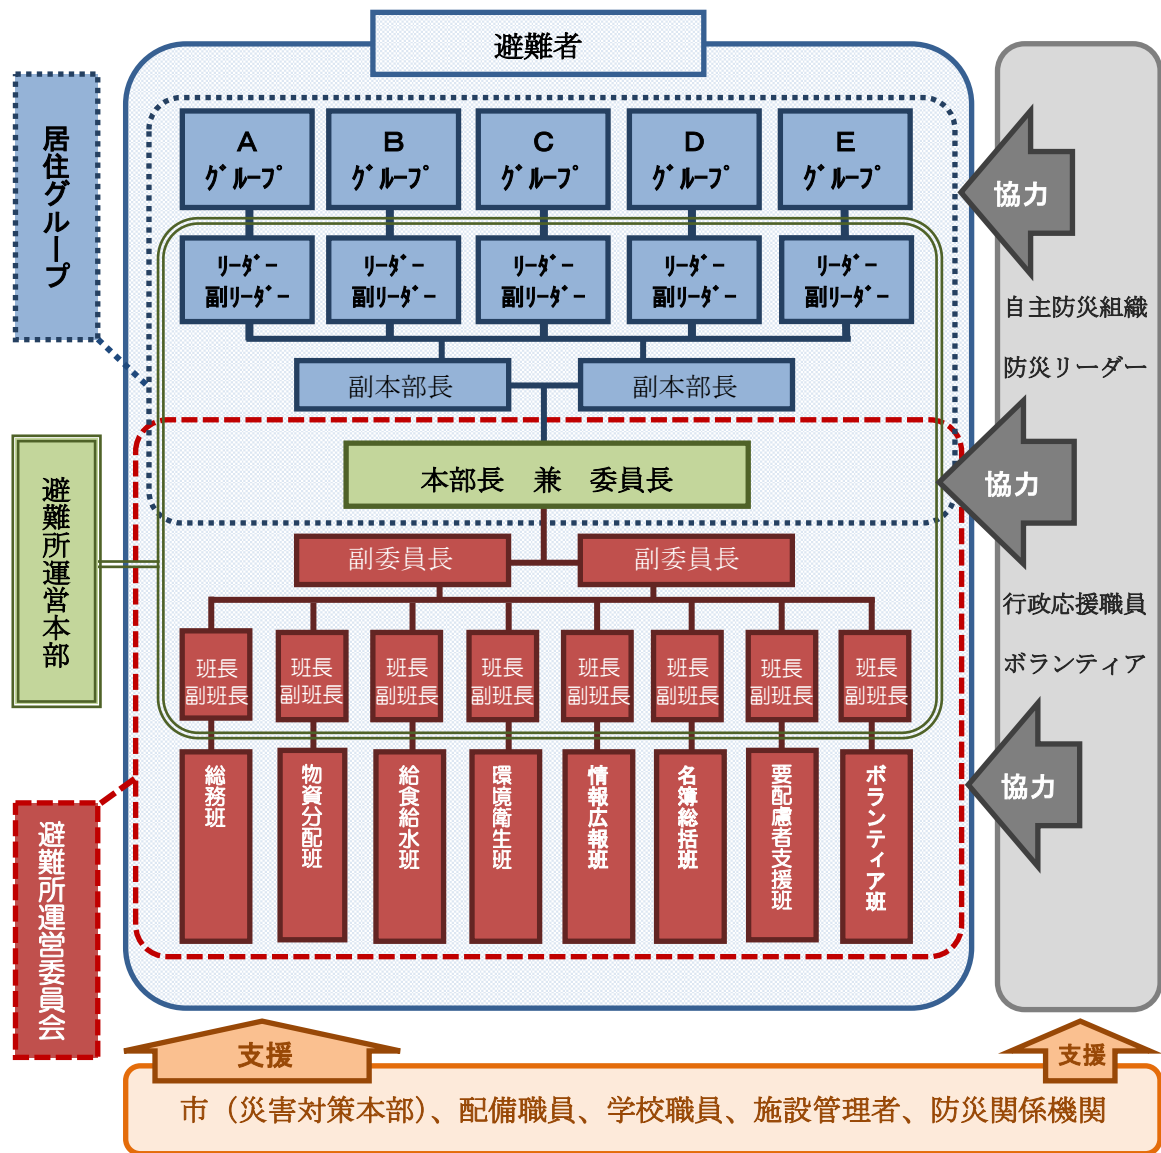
避難者

居住グループ

A
ｸﾞﾙｰﾌﾟ

B
ｸﾞﾙｰﾌﾟ

C
ｸﾞﾙｰﾌﾟ

D
ｸﾞﾙｰﾌﾟ

E
ｸﾞﾙｰﾌﾟ

ﾘｰﾀﾞｰ
副ﾘｰﾀﾞｰ

ﾘｰﾀﾞｰ
副ﾘｰﾀﾞｰ

ﾘｰﾀﾞｰ
副ﾘｰﾀﾞｰ

ﾘｰﾀﾞｰ
副ﾘｰﾀﾞｰ

ﾘｰﾀﾞｰ
副ﾘｰﾀﾞｰ

副本部長

副本部長

協力

自主防災組織

防災リーダー

避難所運営本部

本部長　兼　委員長

協力

副委員長

副委員長

班長
副班長

班長
副班長

班長
副班長

班長
副班長

班長
副班長

班長
副班長

班長
副班長

班長
副班長

行政応援職員

ボランティア

総務班

物資分配班

給食給水班

環境衛生班

情報広報班

名簿総括班

要配慮者支援班

ボランティア班

協力

避難所運営委員会

支援

支援

市（災害対策本部）、配備職員、学校職員、施設管理者、防災関係機関